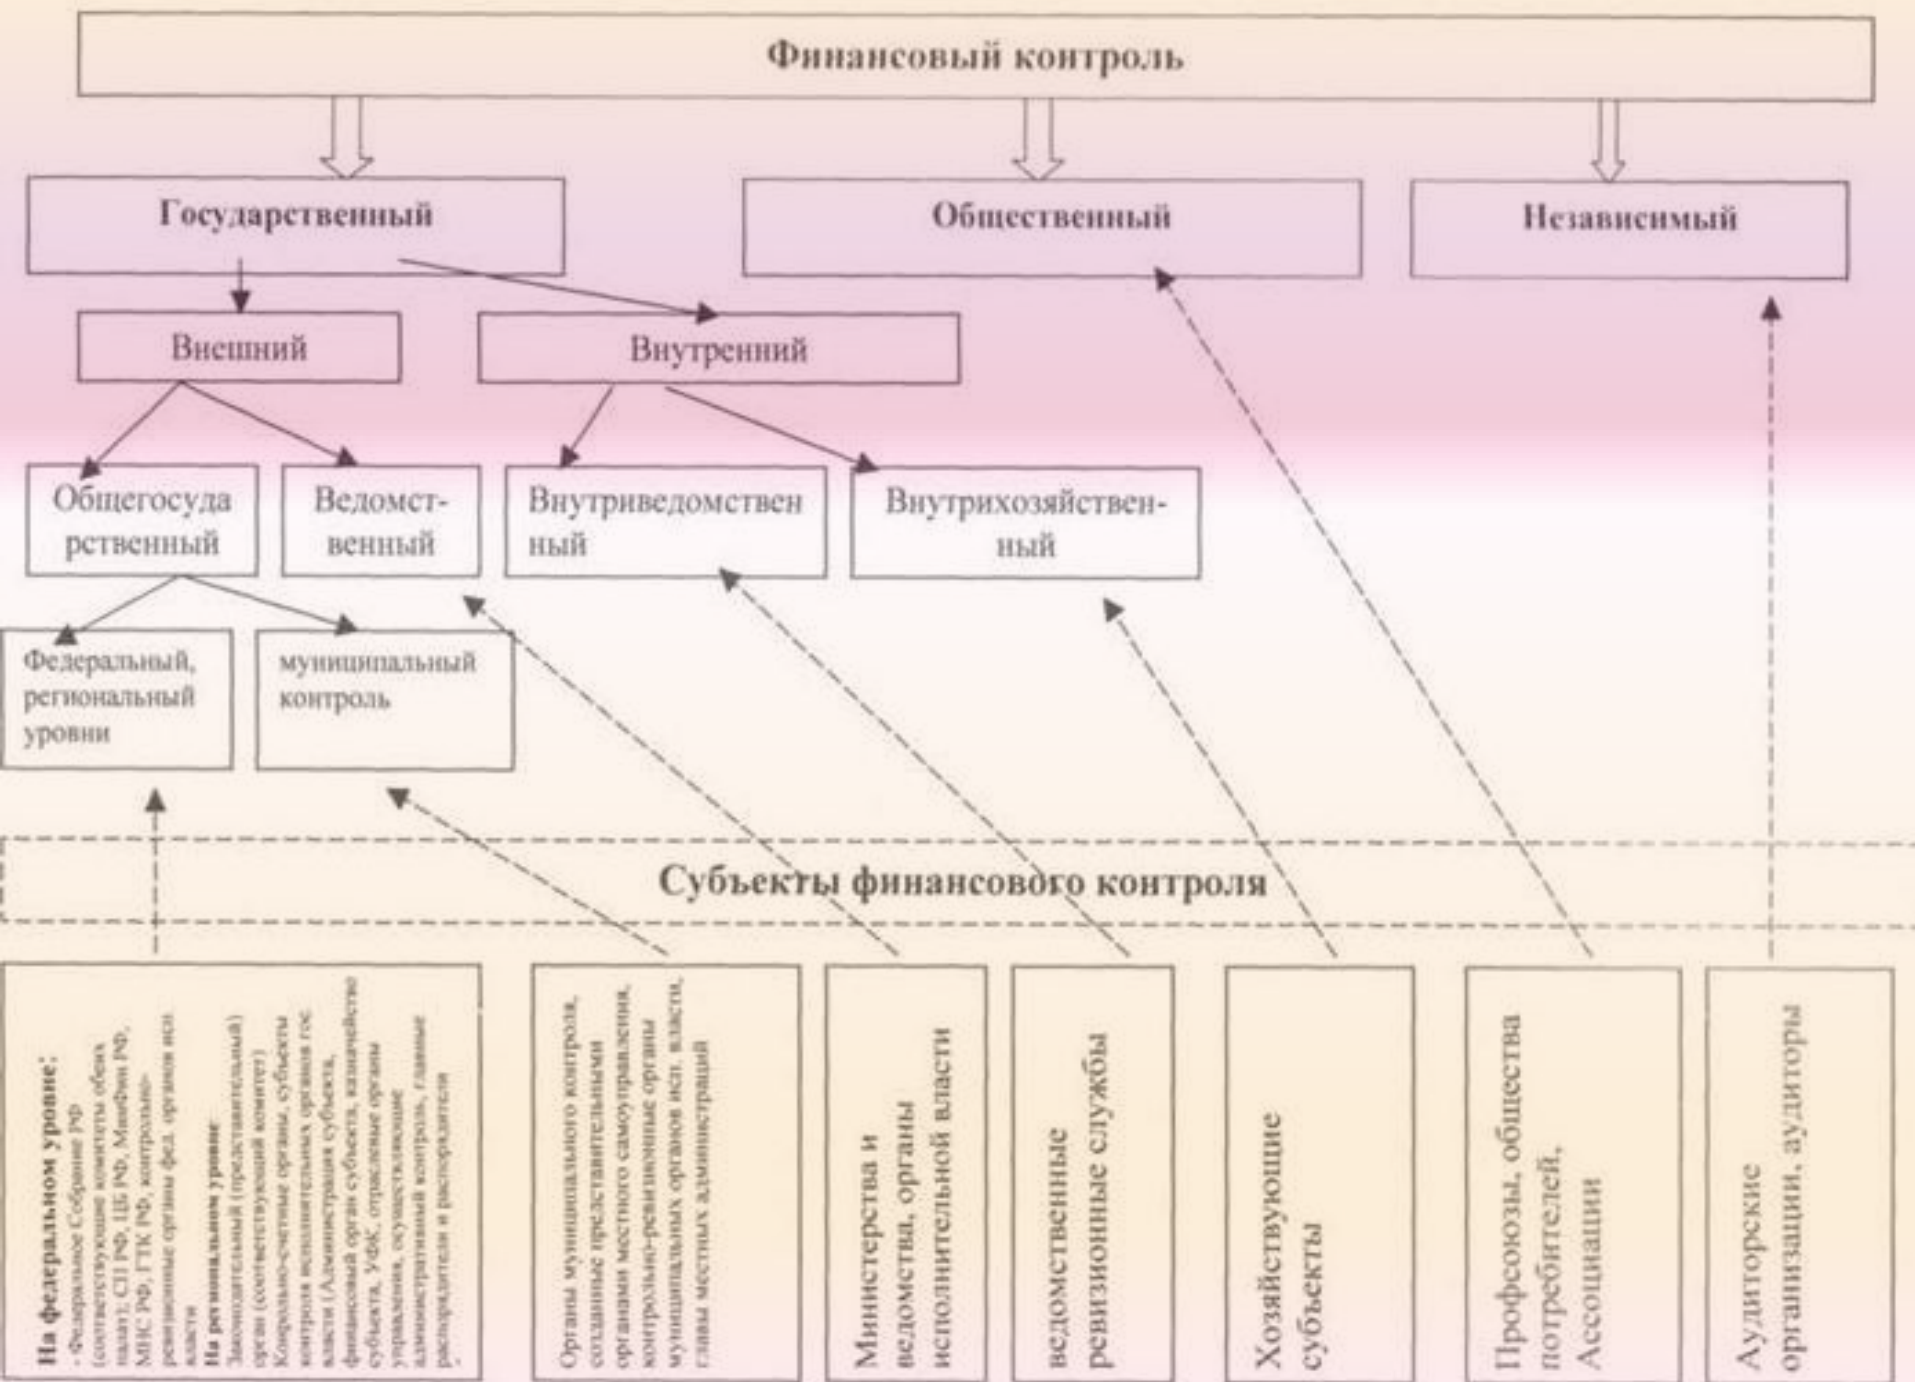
Финансовый контроль

Государственный

Общественный

Независимый

Внешний

Внутренний

Общегосударственный

Ведомственный

Внутриведомственный

Внутрихозяйственный

Федеральный, региональный уровни

муниципальный контроль

Субъекты финансового контроля

На федеральном уровне:
- Федеральное Собрание РФ (соответствующие комитеты обеих палат; СП РФ, ЦБ РФ, МинФин РФ, МНС РФ, ГТК РФ, контрольно-ревизионные органы фед. органов исп. власти
На региональном уровне
Законодательный (представительный) орган (соответствующий комитет) Контрольно-счетные органы, субъекты контроля исполнительных органов гос. власти (Администрация субъекта, финансовый орган субъекта, казначейство субъекта, УФК, отраслевые органы управления, осуществляющие административный контроль, главные распорядители и распорядители

Органы муниципального контроля, созданные представительными органами местного самоуправления, контрольно-ревизионные органы муниципальных органов исп. власти, главы местных администраций

Министерства и ведомства, органы исполнительной власти

ведомственные ревизионные службы

Хозяйствующие субъекты

Профсоюзы, общества потребителей, Ассоциации

Аудиторские организации, аудиторы